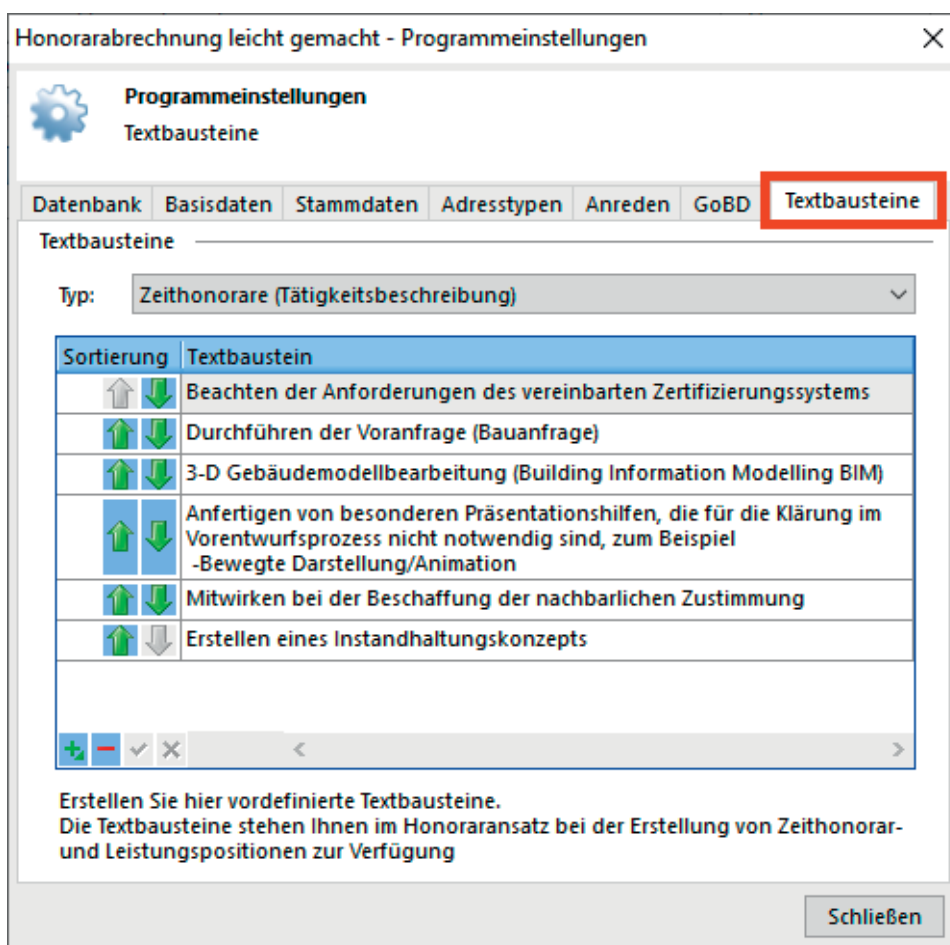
Honorarabrechnung leicht gemacht - Programmeinstellungen

Programmeinstellungen
Textbausteine

Datenbank | Basisdaten | Stammdaten | Adresstypen | Anreden | GoBD | Textbausteine

Textbausteine

Typ: Zeithonorare (Tätigkeitsbeschreibung)

| Sortierung | Textbaustein |
|---|---|
| | Beachten der Anforderungen des vereinbarten Zertifizierungssystems |
| | Durchführen der Voranfrage (Bauanfrage) |
| | 3-D Gebäudemodellbearbeitung (Building Information Modelling BIM) |
| | Anfertigen von besonderen Präsentationshilfen, die für die Klärung im Vorentwurfsprozess nicht notwendig sind, zum Beispiel -Bewegte Darstellung/Animation |
| | Mitwirken bei der Beschaffung der nachbarlichen Zustimmung |
| | Erstellen eines Instandhaltungskonzepts |

Erstellen Sie hier vordefinierte Textbausteine.
Die Textbausteine stehen Ihnen im Honoraransatz bei der Erstellung von Zeithonorar- und Leistungspositionen zur Verfügung

Schließen